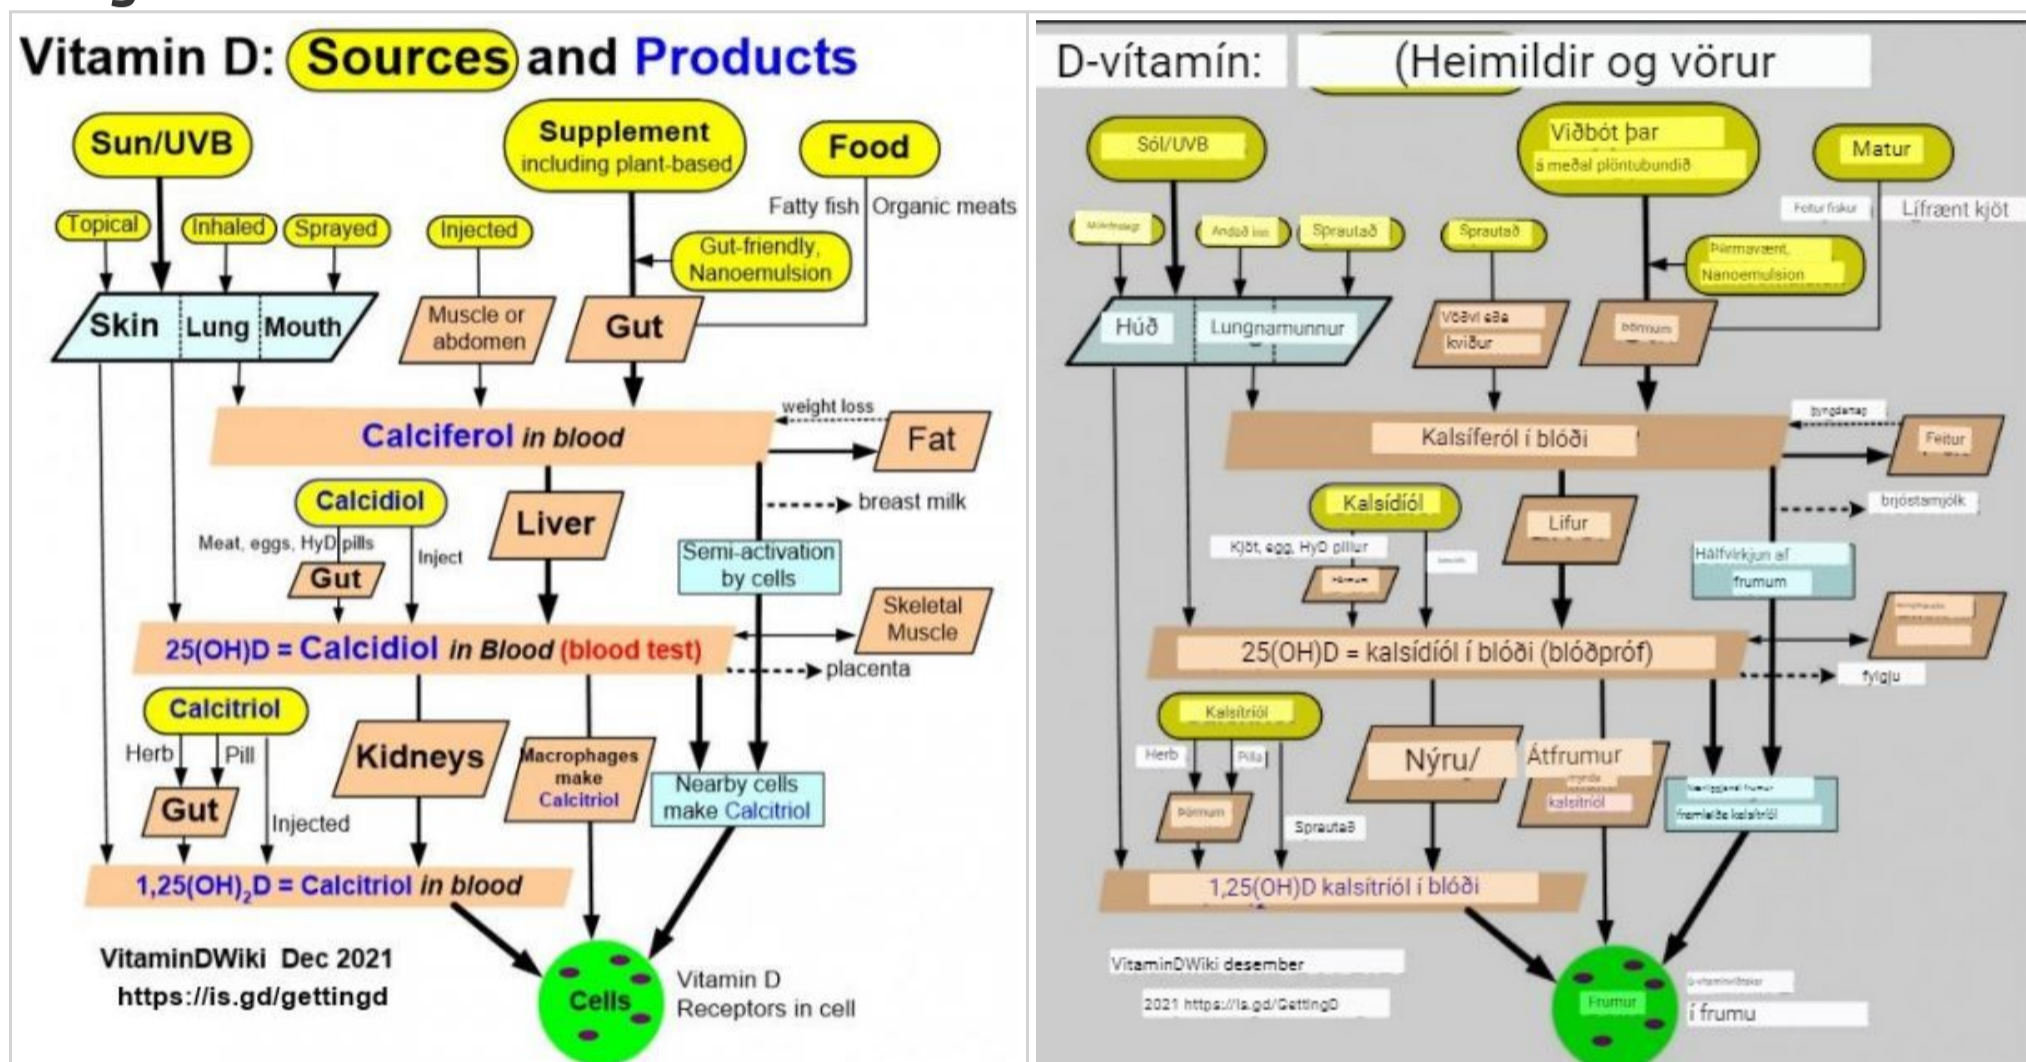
Vitamin D: Sources and Products

Sun/UVB
Supplement including plant-based
Food
Fatty fish
Organic meats
Topical
Inhaled
Sprayed
Injected
Gut-friendly, Nanoemulsion
Skin
Lung
Mouth
Muscle or abdomen
Gut
weight loss
Calciferol in blood
Fat
breast milk
Calcidiol
Liver
Meat, eggs, HyD pills
Inject
Gut
Semi-activation by cells
Skeletal Muscle
$25(OH)D$ = Calcidiol in Blood (blood test)
placenta
Calcitriol
Herb
Pill
Kidneys
Macrophages make Calcitriol
Nearby cells make Calcitriol
Gut
Injected
$1,25(OH)_2D$ = Calcitriol in blood
VitaminDWiki Dec 2021
https://is.gd/gettingd
Cells
Vitamin D Receptors in cell

D-vítamín: (Heimildir og vörur

Sól/UVB
Viðbót þar
á meðal plöntubundið
Matur
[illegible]
Andað inn
Spautað
Sprautað
Feitur fiskur
Lífrænt kjöt
Þarmavænt,
Nanoemulsion
Húð
Lungnamunnur
Vöðvi eða kviður
þörmum
þyngdartap
Kalsíferól í blóði
Feitur
brjóstamjólk
Kalsídíól
Lifur
Kjöt, egg, HyD pillur
þörmum
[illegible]
Hálfvirkjun af frumum
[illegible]
25(OH)D = kalsídíól í blóði (blóðpróf)
fylgju
Kalsitríól
Herb
Pilla
Nýru/
Átfrumur
mynda kalsitríól
Nærliggjandi frumur framleiða kalsitríól
þörmum
Sprautað
1,25(OH)D kalsitríól í blóði
VitaminDWiki desember
2021 https://is.gd/GettingD
Frumur
D-vítamínviðtakar
í frumu